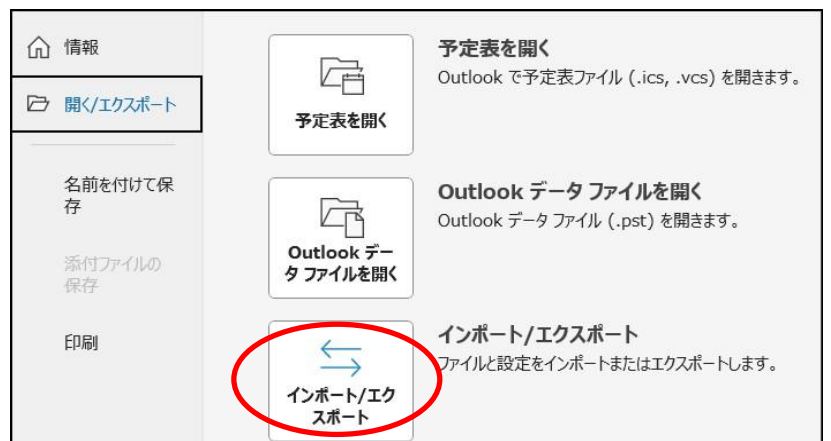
情報

開く/エクスポート

名前を付けて保存

添付ファイルの保存

印刷

予定表を開く

予定表を開く
Outlook で予定表ファイル (.ics, .vcs) を開きます。

Outlook データ ファイルを開く

Outlook データ ファイルを開く
Outlook データ ファイル (.pst) を開きます。

インポート/エクスポート

インポート/エクスポート
ファイルと設定をインポートまたはエクスポートします。